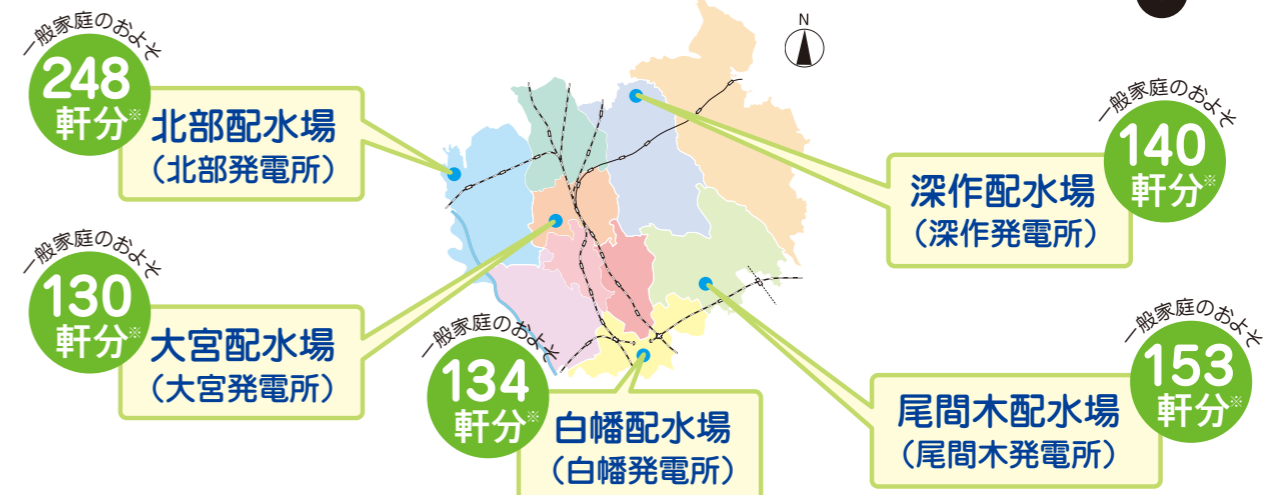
一般家庭のおよそ
248
軒分※

北部配水場
（北部発電所）

一般家庭のおよそ
130
軒分※

大宮配水場
（大宮発電所）

N

一般家庭のおよそ
134
軒分※

白幡配水場
（白幡発電所）

深作配水場
（深作発電所）

一般家庭のおよそ
140
軒分※

尾間木配水場
（尾間木発電所）

一般家庭のおよそ
153
軒分※